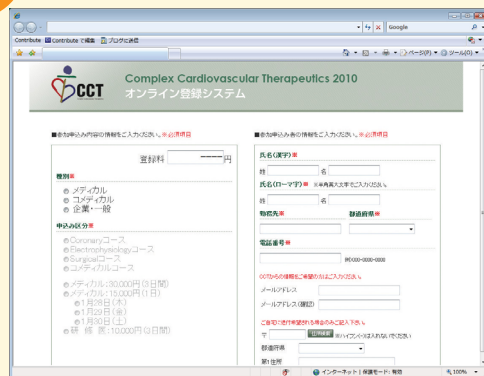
Google

Contribute Contribute で編集 ブログに投稿

ページ(P) ツール(O)

CCT

Complex Cardiovascular Therapeutics 2010
オンライン登録システム

■参加申込み内容の情報をご入力ください。※必須項目

登録料 -----円

種別※
メディカル
コメディカル
企業・一般

申込み区分※
Coronaryコース
Electrophysiologyコース
Surgicalコース
コメディカルコース

メディカル: 30,000円(3日間)
メディカル: 15,000円(1日)
1月28日(木)
1月29日(金)
1月30日(土)
研修医: 10,000円(3日間)

■参加申込み者の情報をご入力ください。※必須項目

氏名(漢字)※
姓 名

氏名(ローマ字)※ ※半角英大文字でご入力ください。
姓 名

勤務先※ 都道府県※

電話番号※
例)000-0000-0000

CCTからの情報をご希望の方はご入力ください。

メールアドレス

メールアドレス(確認)

ご自宅に送付希望される場合のみご記入下さい。

〒 住所検索 ※ハイフンは入れないでください

都道府県

第1住所

インターネット | 保護モード: 有効 100%